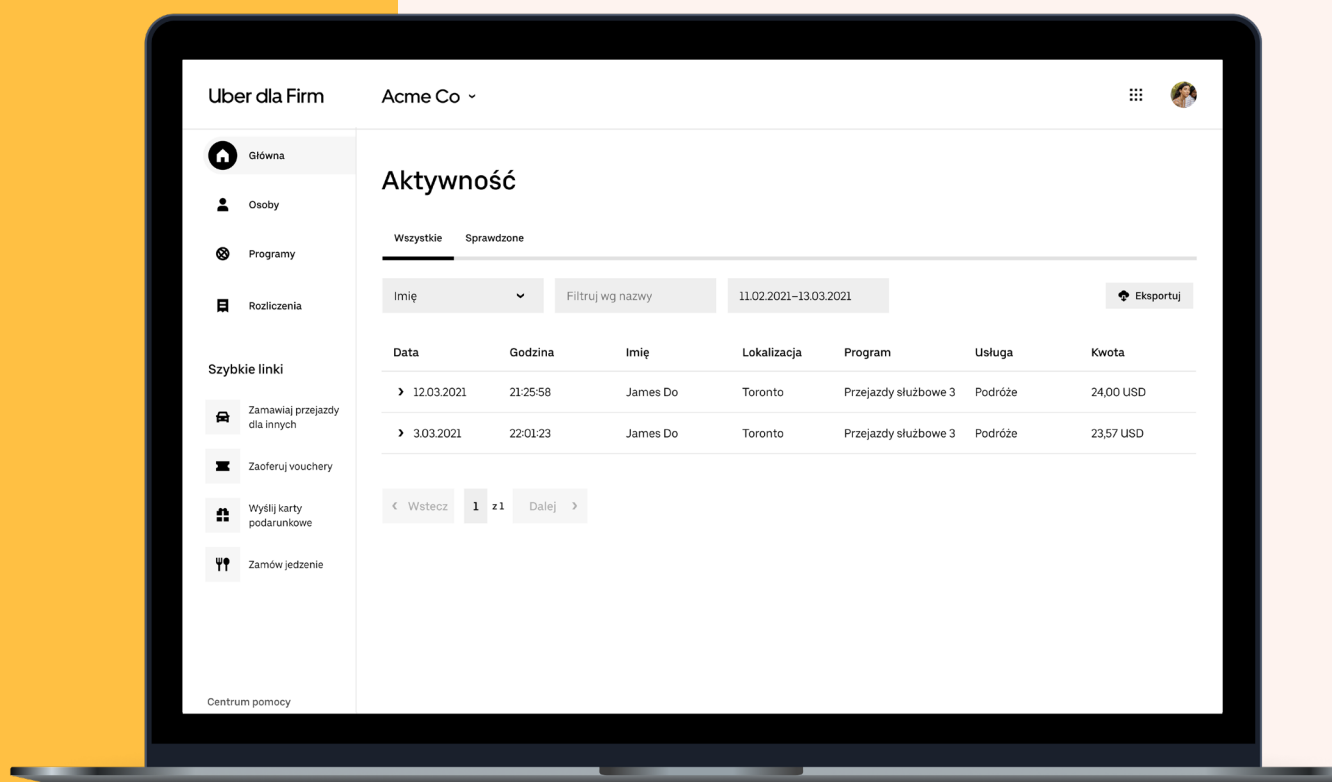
Uber dla Firm

Acme Co

Główna

Osoby

Programy

Rozliczenia

Szybkie linki

Zamawiaj przejazdy dla innych

Zaoferuj vouchery

Wyślij karty podarunkowe

Zamów jedzenie

Centrum pomocy

Aktywność

Wszystkie

Sprawdzone

Imię

Filtruj wg nazwy

11.02.2021–13.03.2021

Eksportuj

| Data | Godzina | Imię | Lokalizacja | Program | Usługa | Kwota |
|---|---|---|---|---|---|---|
| 12.03.2021 | 21:25:58 | James Do | Toronto | Przejazdy służbowe 3 | Podróże | 24,00 USD |
| 3.03.2021 | 22:01:23 | James Do | Toronto | Przejazdy służbowe 3 | Podróże | 23,57 USD |

Wstecz 1 z 1 Dalej